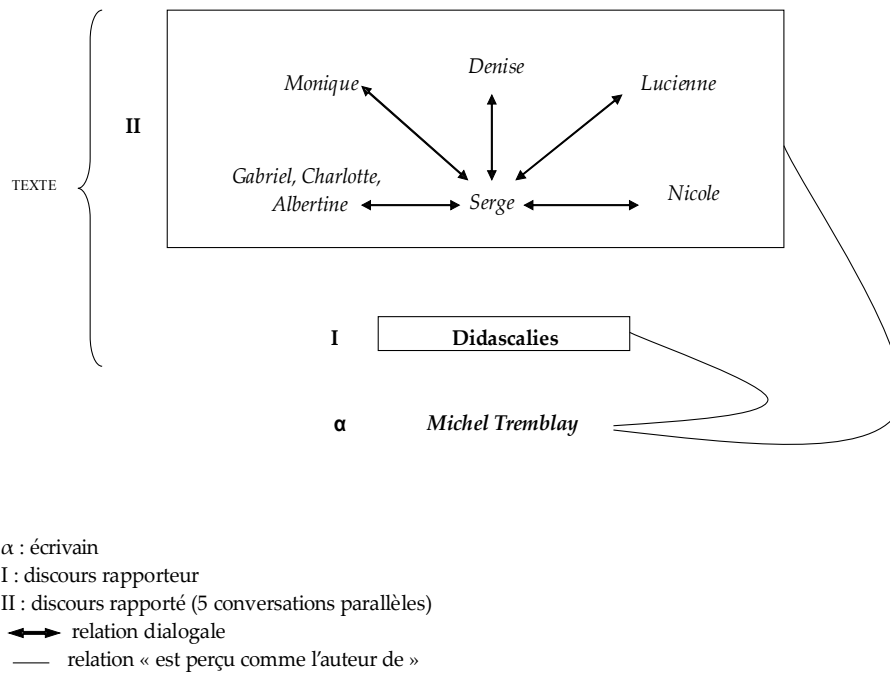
TEXTE

II

Monique

Denise

Lucienne

Gabriel, Charlotte, Albertine

Serge

Nicole

I

Didascalies

α

Michel Tremblay

$\alpha$ : écrivain
I : discours rapporteur
II : discours rapporté (5 conversations parallèles)
relation dialogale
relation « est perçu comme l'auteur de »